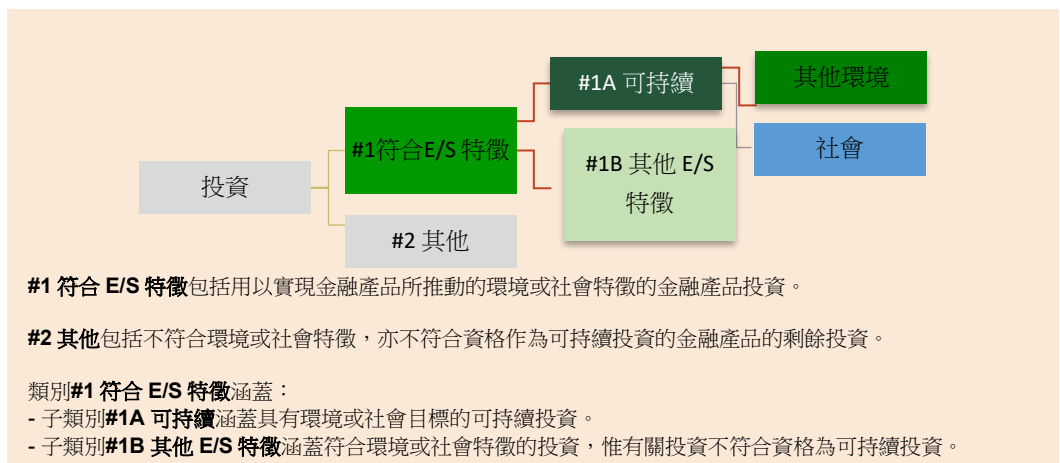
投資

#1符合E/S 特徵

#2 其他

#1A 可持續

#1B 其他 E/S 特徵

其他環境

社會

**#1 符合 E/S 特徵**包括用以實現金融產品所推動的環境或社會特徵的金融產品投資。

**#2 其他**包括不符合環境或社會特徵，亦不符合資格作為可持續投資的金融產品的剩餘投資。

類別**#1 符合 E/S 特徵**涵蓋：
- 子類別**#1A 可持續**涵蓋具有環境或社會目標的可持續投資。
- 子類別**#1B 其他 E/S 特徵**涵蓋符合環境或社會特徵的投資，惟有關投資不符合資格為可持續投資。